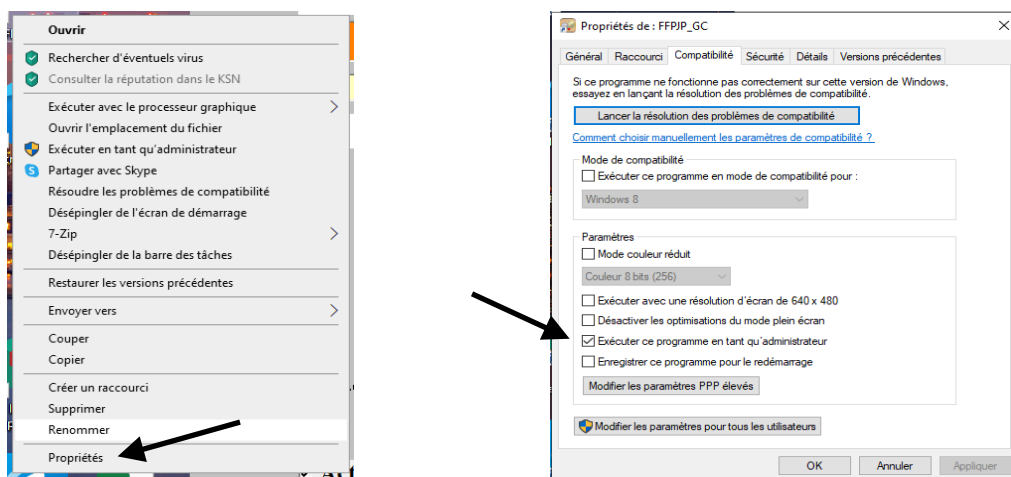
Ouvrir
Rechercher d'éventuels virus
Consulter la réputation dans le KSN
Exécuter avec le processeur graphique
Ouvrir l'emplacement du fichier
Exécuter en tant qu'administrateur
Partager avec Skype
Résoudre les problèmes de compatibilité
Désépingler de l'écran de démarrage
7-Zip
Désépingler de la barre des tâches
Restaurer les versions précédentes
Envoyer vers
Couper
Copier
Créer un raccourci
Supprimer
Renommer
Propriétés

Propriétés de : FFPJP_GC
Général | Raccourci | Compatibilité | Sécurité | Détails | Versions précédentes

Si ce programme ne fonctionne pas correctement sur cette version de Windows, essayez en lançant la résolution des problèmes de compatibilité.

Lancer la résolution des problèmes de compatibilité

Comment choisir manuellement les paramètres de compatibilité ?

Mode de compatibilité
Exécuter ce programme en mode de compatibilité pour :
Windows 8

Paramètres
Mode couleur réduit
Couleur 8 bits (256)
Exécuter avec une résolution d'écran de 640 x 480
Désactiver les optimisations du mode plein écran
Exécuter ce programme en tant qu'administrateur
Enregistrer ce programme pour le redémarrage
Modifier les paramètres PPP élevés

Modifier les paramètres pour tous les utilisateurs

OK | Annuler | Appliquer